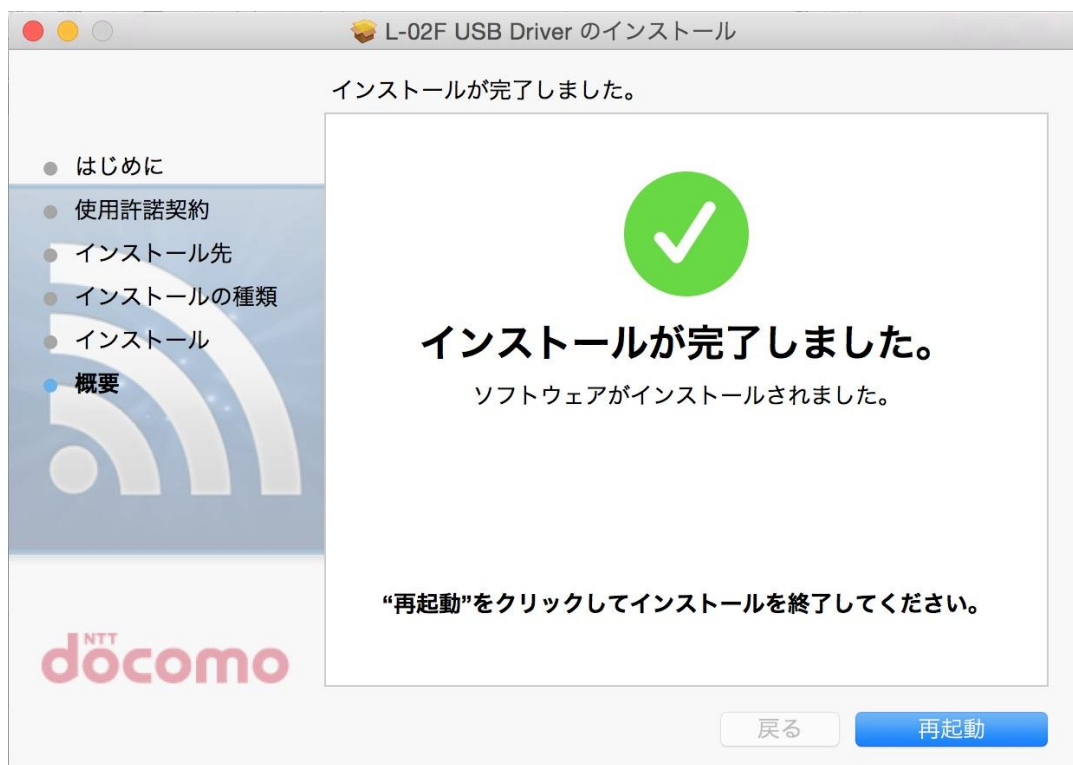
L-02F USB Driver のインストール

インストールが完了しました。

はじめに
使用許諾契約
インストール先
インストールの種類
インストール
概要

インストールが完了しました。
ソフトウェアがインストールされました。

"再起動"をクリックしてインストールを終了してください。

NTT docomo

戻る
再起動